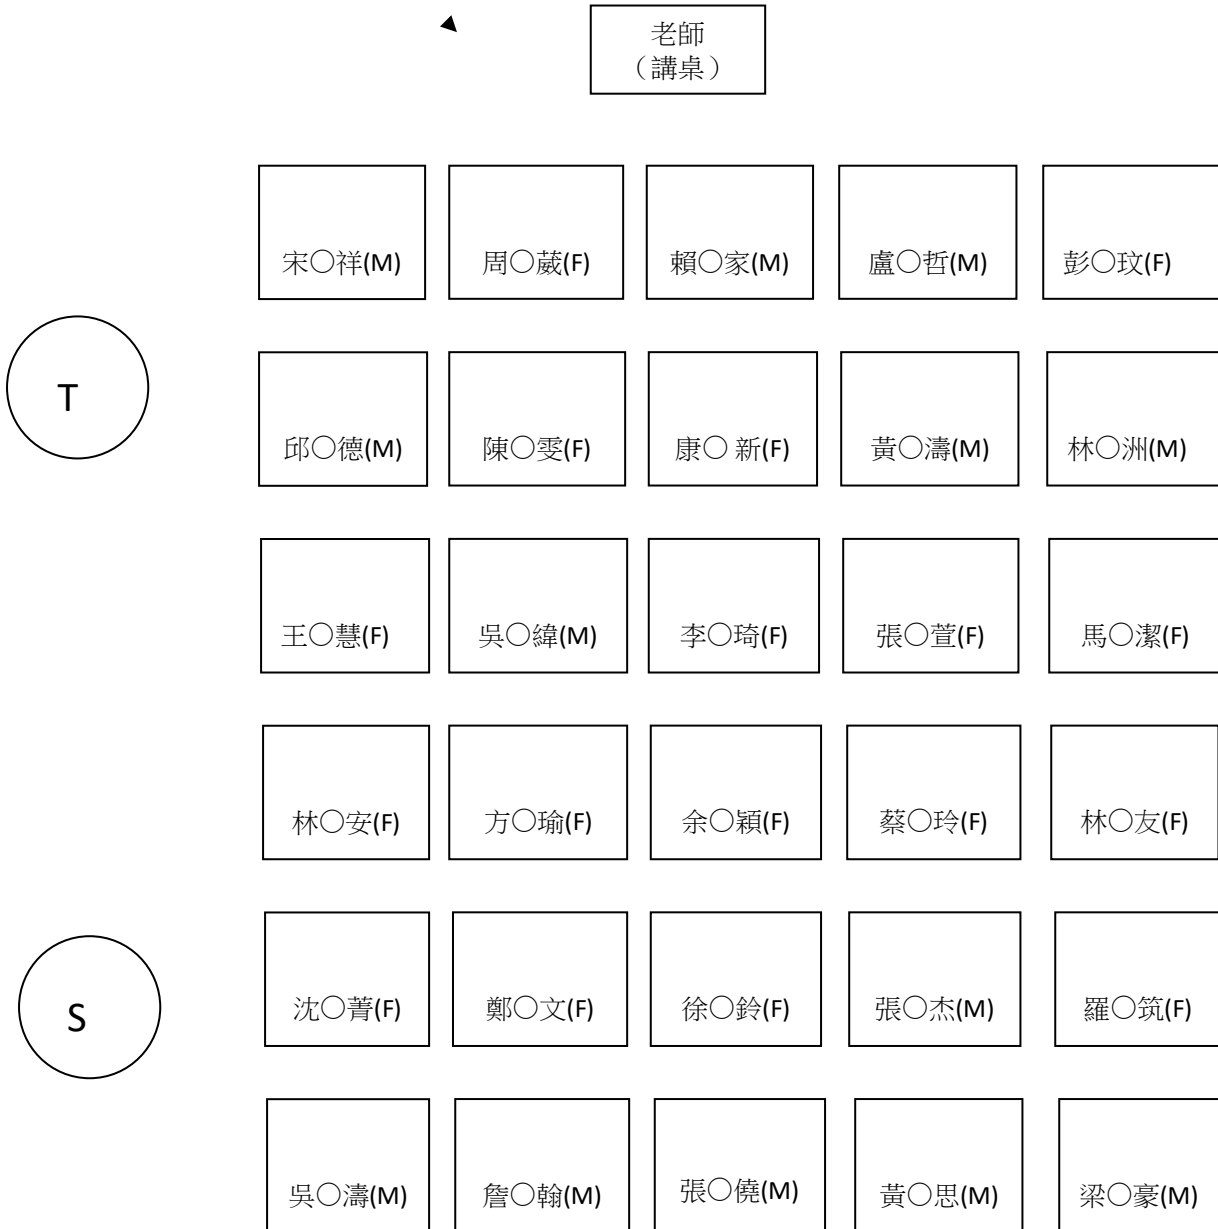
老師
（講桌）

宋〇祥(M) 周〇葳(F) 賴〇家(M) 盧〇哲(M) 彭〇玟(F)

T

邱〇德(M) 陳〇雯(F) 康〇 新(F) 黃〇濤(M) 林〇洲(M)

王〇慧(F) 吳〇緯(M) 李〇琦(F) 張〇萱(F) 馬〇潔(F)

林〇安(F) 方〇瑜(F) 余〇穎(F) 蔡〇玲(F) 林〇友(F)

S

沈〇菁(F) 鄭〇文(F) 徐〇鈴(F) 張〇杰(M) 羅〇筑(F)

吳〇濤(M) 詹〇翰(M) 張〇僥(M) 黃〇思(M) 梁〇豪(M)